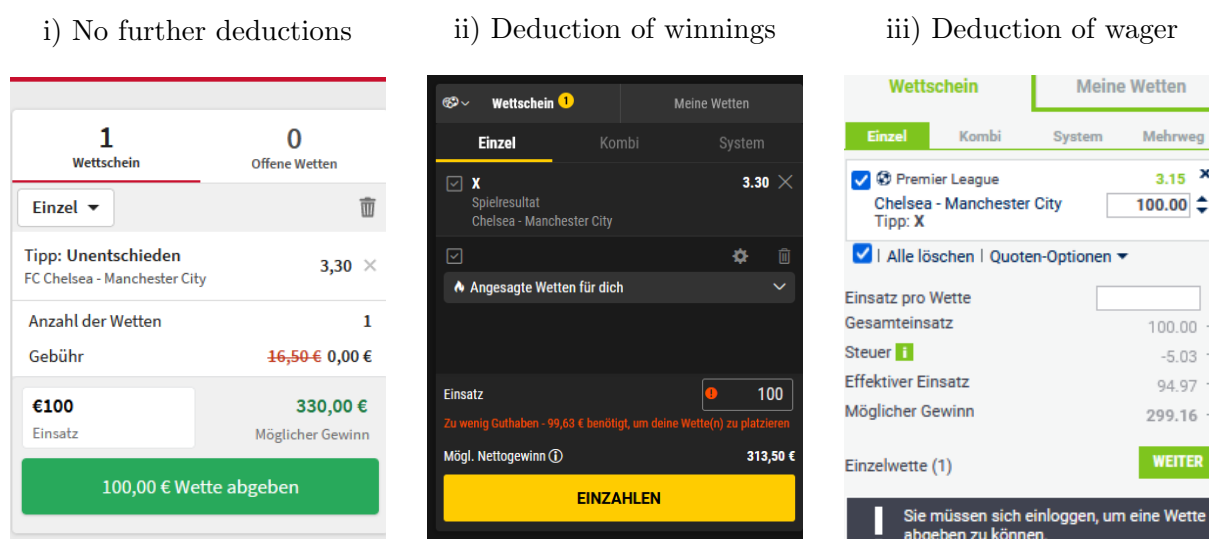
i) No further deductions

1
Wettschein

0
Offene Wetten

Einzel

Tipp: Unentschieden
FC Chelsea - Manchester City
3,30

Anzahl der Wetten 1

Gebühr 16,50 € 0,00 €

€100
Einsatz

330,00 €
Möglicher Gewinn

100,00 € Wette abgeben

ii) Deduction of winnings

Wettschein 1

Meine Wetten

Einzel Kombi System

X
Spielresultat
Chelsea - Manchester City
3.30

Angesagte Wetten für dich

Einsatz 100

Zu wenig Guthaben - 99,63 € benötigt, um deine Wette(n) zu platzieren

Mögl. Nettogewinn 313,50 €

EINZAHLEN

iii) Deduction of wager

Wettschein Meine Wetten

Einzel Kombi System Mehrweg

Premier League 3.15
Chelsea - Manchester City 100.00
Tipp: X

| Alle löschen | Quoten-Optionen

Einsatz pro Wette
Gesamteinsatz 100.00
Steuer i -5.03
Effektiver Einsatz 94.97
Möglicher Gewinn 299.16

Einzelwette (1) WEITER

Sie müssen sich einloggen, um eine Wette abgeben zu können